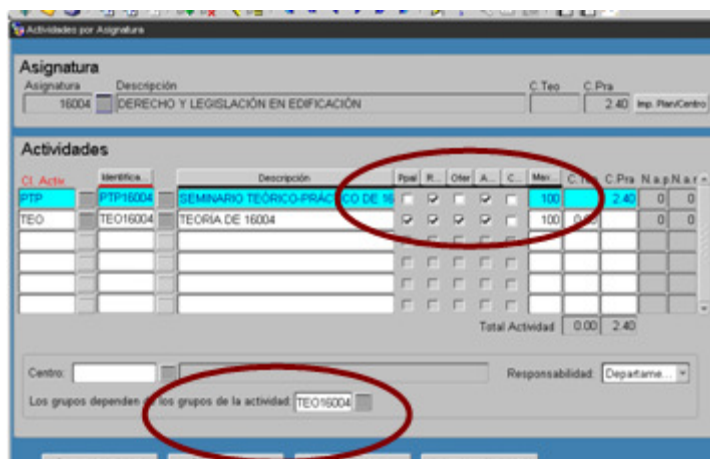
Actividades por Asignatura

Asignatura
Asignatura Descripción C.Teo C.Pra
16004 DERECHO Y LEGISLACIÓN EN EDIFICACIÓN 2.40 Imp. Plan/Centro

Actividades

| Cl. Activ | Identifica... | Descripción | Ppal | R... | Ofer | A... | C... | Max... | C.T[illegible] | C.Pra | N.a.p | N.a.r |
|---|---|---|---|---|---|---|---|---|---|---|---|---|
| PTP | PTP16004 | SEMINARIO TEÓRICO-PRÁCTICO DE 16 | | ✓ | | ✓ | | 100 | | 2.40 | 0 | 0 |
| TEO | TEO16004 | TEORÍA DE 16004 | ✓ | ✓ | ✓ | ✓ | | 100 | 0.0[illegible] | | 0 | 0 |

Total Actividad 0.00 2.40

Centro:
Responsabilidad: Departame...
Los grupos dependen de los grupos de la actividad: TEO16004